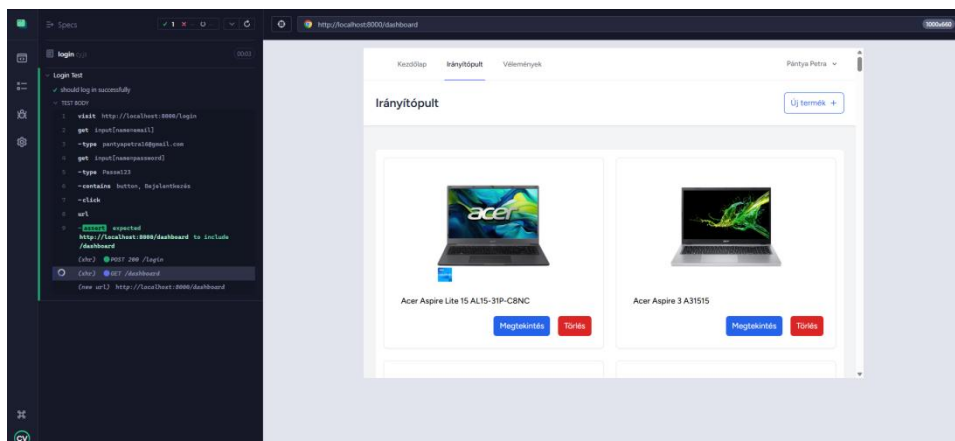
Specs ✓1 ✗ 0 ○ ↻

http://localhost:8000/dashboard

1000x660

login

00:03

Login Test

✓ should log in successfully

TEST BODY

1 visit http://localhost:8000/login

2 get input[name=email]

3 -type pantyapetra16@gmail.com

4 get input[name=password]

5 -type Passw123

6 -contains button, Bejelentkezés

7 -click

8 url

9 -assert expected http://localhost:8000/dashboard to include /dashboard

(xhr) POST 200 /login

(xhr) GET /dashboard

(new url) http://localhost:8000/dashboard

Kezdőlap Irányítópult Vélemények

Pántya Petra

Irányítópult

Új termék +

acer

Acer Aspire Lite 15 AL15-31P-C8NC

Megtekintés Törlés

Acer Aspire 3 A31515

Megtekintés Törlés

cy